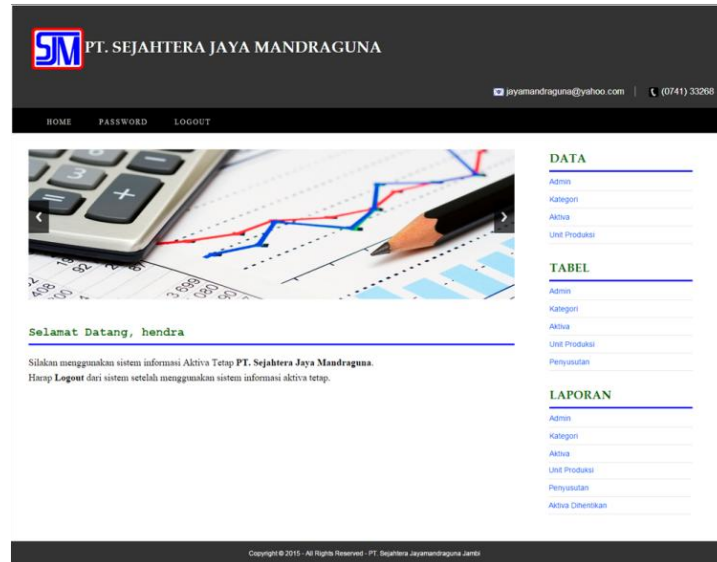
SJM PT. SEJAHTERA JAYA MANDRAGUNA

jayamandraguna@yahoo.com | (0741) 33268

HOME PASSWORD LOGOUT

Selamat Datang, hendra

Silakan menggunakan sistem informasi Aktiva Tetap **PT. Sejahtera Jaya Mandraguna**.
Harap **Logout** dari sistem setelah menggunakan sistem informasi aktiva tetap.

DATA
Admin
Kategori
Aktiva
Unit Produksi

TABEL
Admin
Kategori
Aktiva
Unit Produksi
Penyusutan

LAPORAN
Admin
Kategori
Aktiva
Unit Produksi
Penyusutan
Aktiva Dihentikan

Copyright © 2015 - All Rights Reserved - PT. Sejahtera Jayamandraguna Jambi